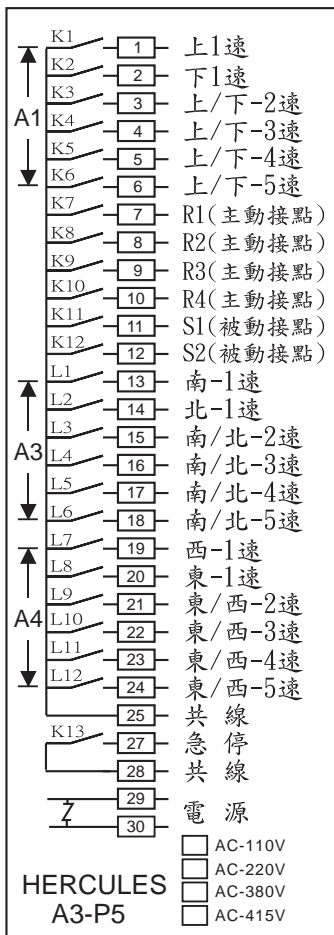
A1
K1 1 上1速
K2 2 下1速
K3 3 上/下-2速
K4 4 上/下-3速
K5 5 上/下-4速
K6 6 上/下-5速
K7 7 R1(主動接點)
K8 8 R2(主動接點)
K9 9 R3(主動接點)
K10 10 R4(主動接點)
K11 11 S1(被動接點)
K12 12 S2(被動接點)

A3
L1 13 南-1速
L2 14 北-1速
L3 15 南/北-2速
L4 16 南/北-3速
L5 17 南/北-4速
L6 18 南/北-5速

A4
L7 19 西-1速
L8 20 東-1速
L9 21 東/西-2速
L10 22 東/西-3速
L11 23 東/西-4速
L12 24 東/西-5速

25 共 線
K13 27 急 停
28 共 線
29 電 源
30

HERCULES
A3-P5

AC-110V
AC-220V
AC-380V
AC-415V